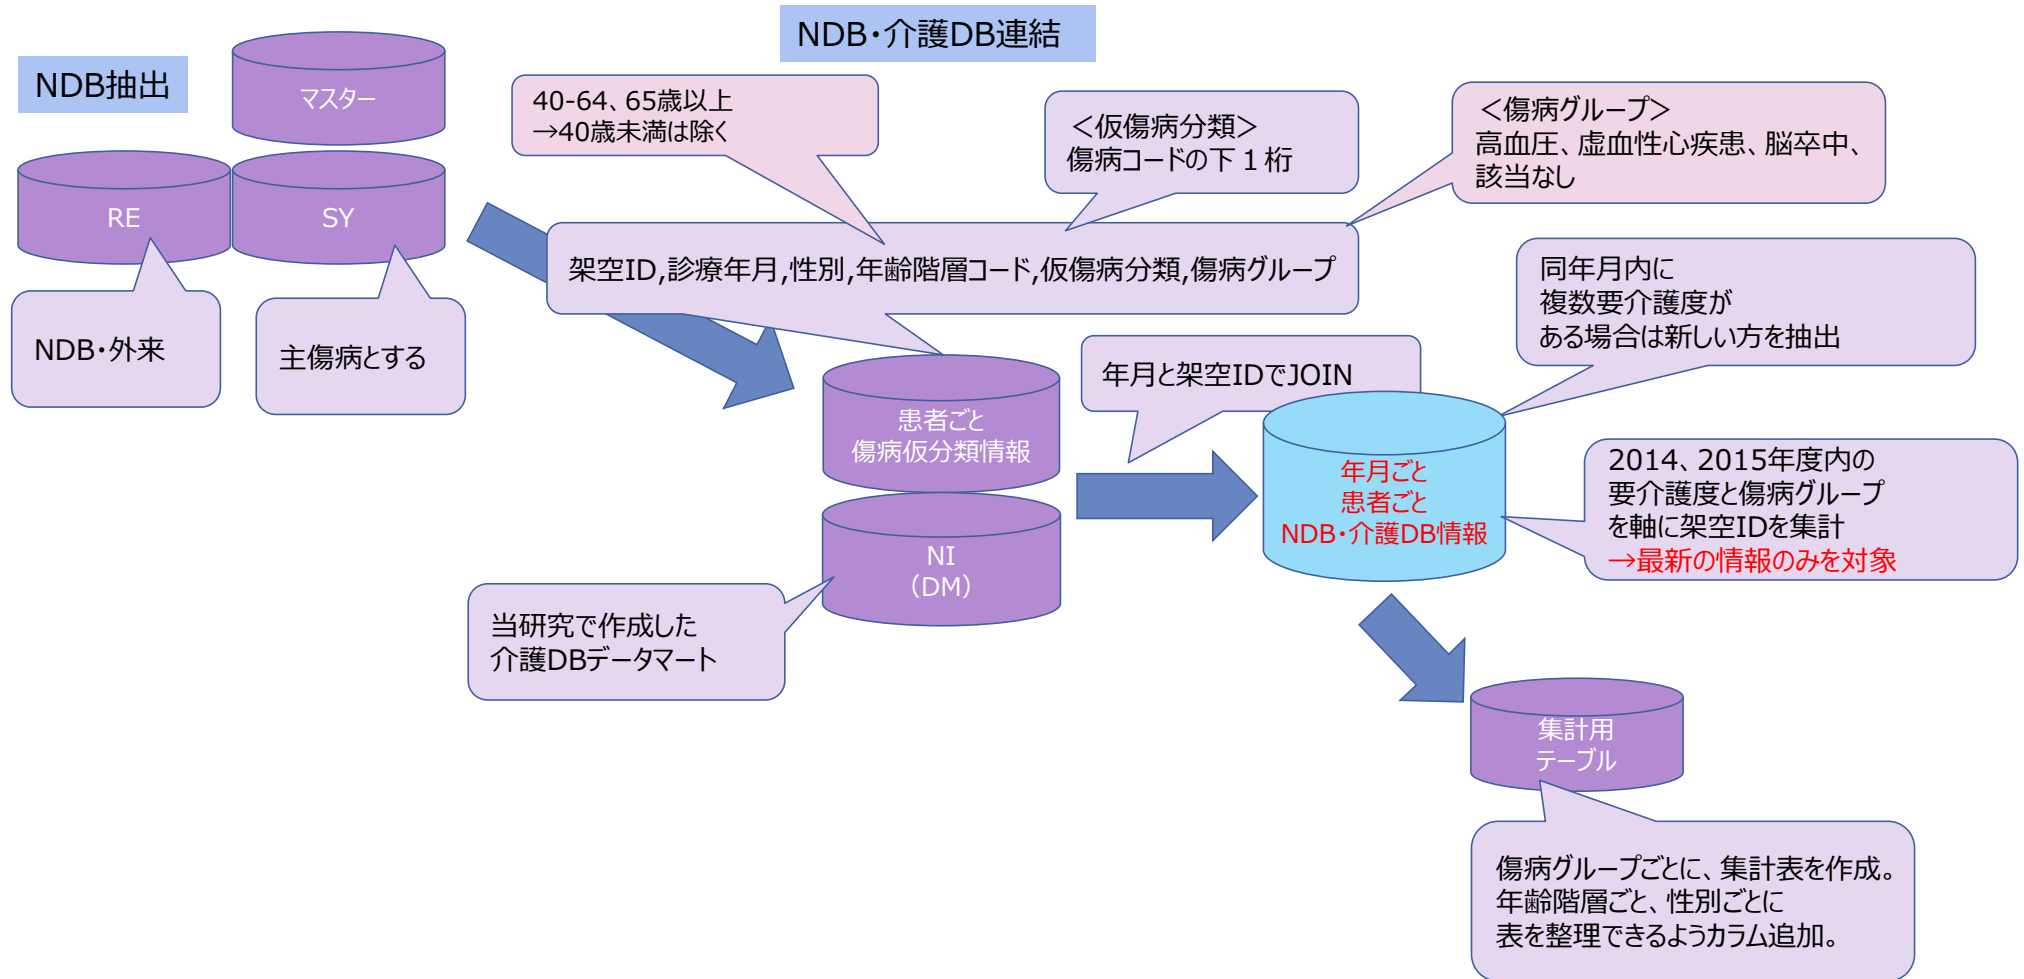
NDB抽出

マスター

RE

SY

NDB・外来

主傷病とする

NDB・介護DB連結

40-64、65歳以上
→40歳未満は除く

<仮傷病分類>
傷病コードの下１桁

<傷病グループ>
高血圧、虚血性心疾患、脳卒中、該当なし

架空ID,診療年月,性別,年齢階層コード,仮傷病分類,傷病グループ

同年月内に
複数要介護度が
ある場合は新しい方を抽出

年月と架空IDでJOIN

患者ごと
傷病仮分類情報

NI
(DM)

当研究で作成した
介護DBデータマート

年月ごと
患者ごと
NDB・介護DB情報

2014、2015年度内の
要介護度と傷病グループ
を軸に架空IDを集計
→最新の情報のみを対象

集計用
テーブル

傷病グループごとに、集計表を作成。
年齢階層ごと、性別ごとに
表を整理できるようカラム追加。